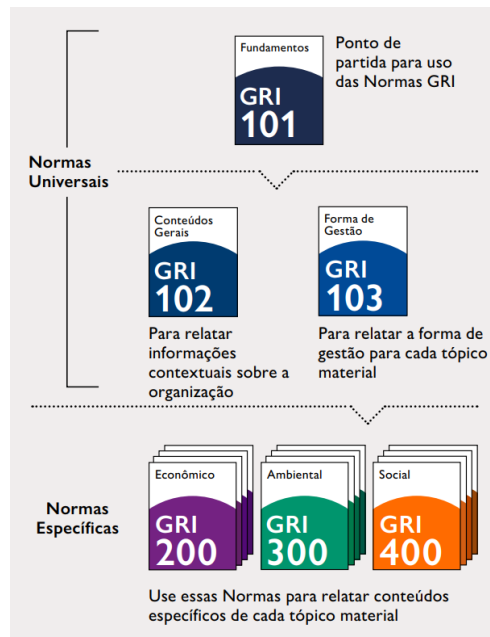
Fundamentos

GRI 101

Ponto de partida para uso das Normas GRI

Normas Universais

Conteúdos Gerais

GRI 102

Para relatar informações contextuais sobre a organização

Forma de Gestão

GRI 103

Para relatar a forma de gestão para cada tópico material

Normas Específicas

Econômico

GRI 200

Ambiental

GRI 300

Social

GRI 400

Use essas Normas para relatar conteúdos específicos de cada tópico material